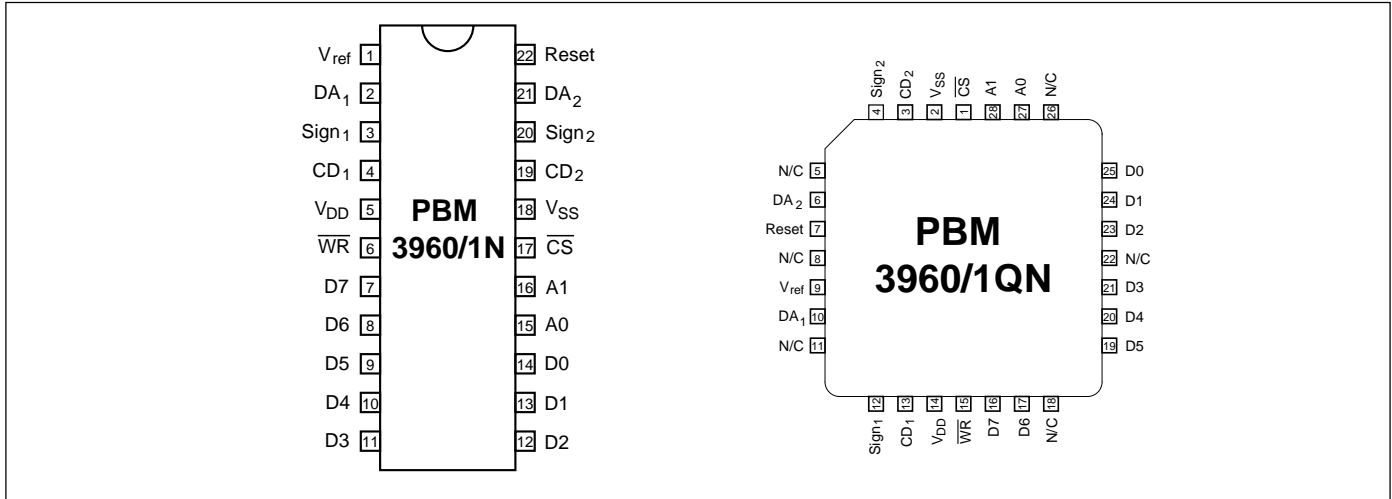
$V_{ref}$ 1
$DA_1$ 2
$Sign_1$ 3
$CD_1$ 4
$V_{DD}$ 5
$\overline{WR}$ 6
D7 7
D6 8
D5 9
D4 10
D3 11

PBM
3960/1N

22 Reset
21 $DA_2$
20 $Sign_2$
19 $CD_2$
18 $V_{SS}$
17 $\overline{CS}$
16 A1
15 A0
14 D0
13 D1
12 D2

$Sign_2$ 4
$CD_2$ 3
$V_{SS}$ 2
$\overline{CS}$ 1
A1 28
A0 27
N/C 26

N/C 5
$DA_2$ 6
Reset 7
N/C 8
$V_{ref}$ 9
$DA_1$ 10
N/C 11

PBM
3960/1QN

25 D0
24 D1
23 D2
22 N/C
21 D3
20 D4
19 D5

12 $Sign_1$
13 $CD_1$
14 $V_{DD}$
15 $\overline{WR}$
16 D7
17 D6
18 N/C